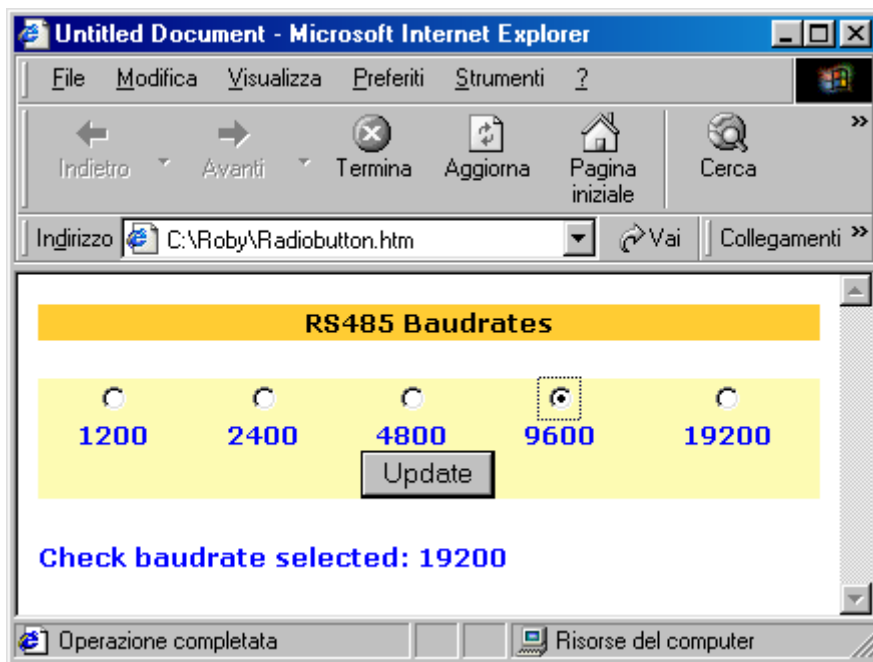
Untitled Document - Microsoft Internet Explorer

File Modifica Visualizza Preferiti Strumenti ?

Indietro Avanti Termina Aggiorna Pagina iniziale Cerca

Indirizzo C:\Roby\Radiobutton.htm Vai Collegamenti

RS485 Baudrates

1200 2400 4800 9600 19200

Update

Check baudrate selected: 19200

Operazione completata Risorse del computer